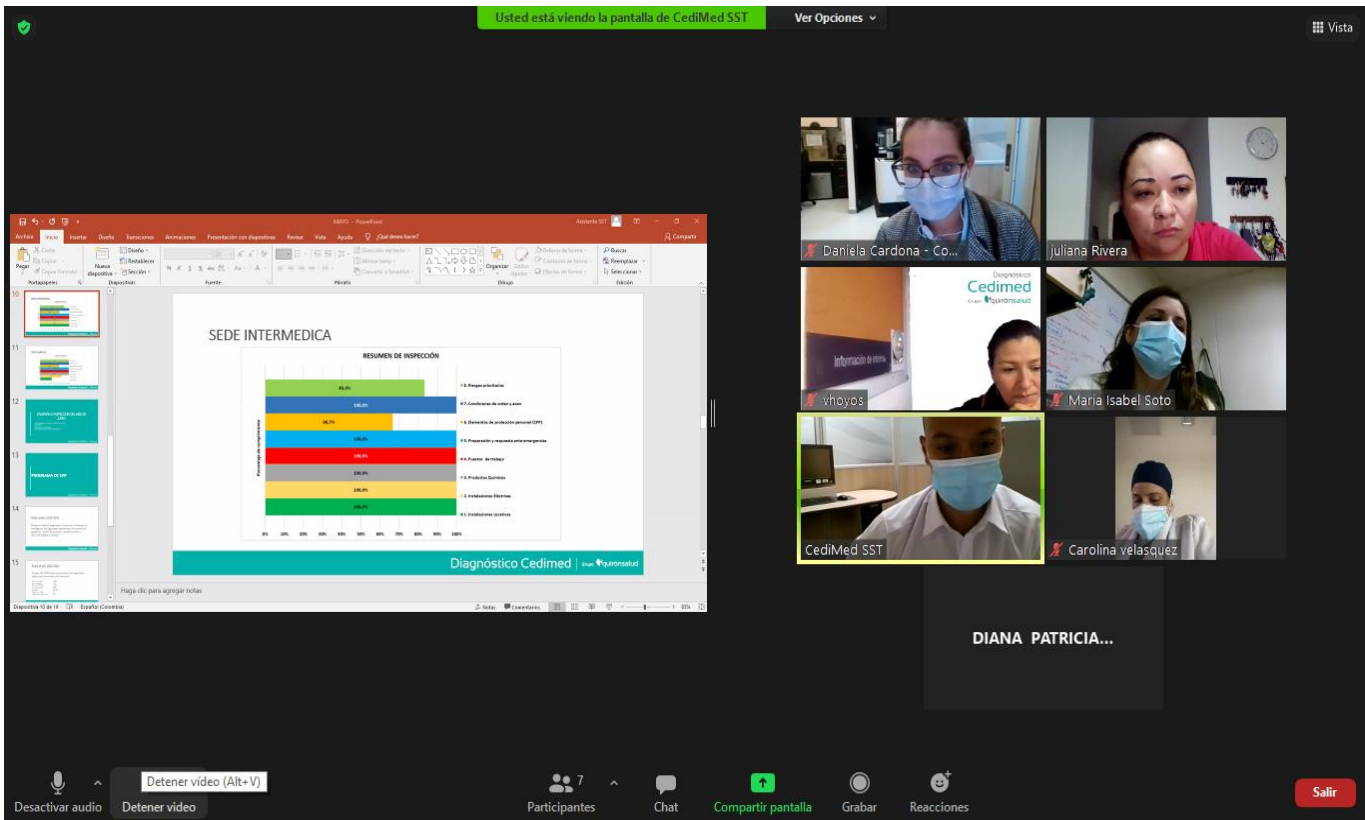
Usted está viendo la pantalla de CediMed SST   Ver Opciones

Vista

Archivo Inicio Insertar Diseño Transiciones Animaciones Presentación con diapositivas Revisar Vista Ayuda ¿Qué desea hacer?

Compartir

Pegar Nueva diapositiva Diseño Restablecer Sección Portapapeles Diapositivas Fuente Párrafo Dibujo Organizar Estilos rápidos Buscar Reemplazar Seleccionar Edición

SEDE INTERMEDICA

RESUMEN DE INSPECCIÓN

Porcentaje de cumplimiento

88,9%
100,0%
66,7%
100,0%
100,0%
100,0%
100,0%
100,0%

8. Riesgos prioritarios
7. Condiciones de orden y aseo
6. Elementos de protección personal (EPP)
5. Preparación y respuesta ante emergencias
4. Puestos de trabajo
3. Productos Químicos
2. Instalaciones Eléctricas
1. Instalaciones locativas

0% 10% 20% 30% 40% 50% 60% 70% 80% 90% 100%

Diagnóstico Cedimed | Grupo quironsalud

PROGRAMA DE EPP

Haga clic para agregar notas

Diapositiva 10 de 16 Español (Colombia) Notas Comentarios

Daniela Cardona - Co...
juliana Rivera
Diagnóstico Cedimed Grupo quironsalud
Información de interés
vhoyos
Maria Isabel Soto
CediMed SST
Carolina velasquez
DIANA PATRICIA...

Desactivar audio   Detener video (Alt+V)   Detener video   7 Participantes   Chat   Compartir pantalla   Grabar   Reacciones   Salir